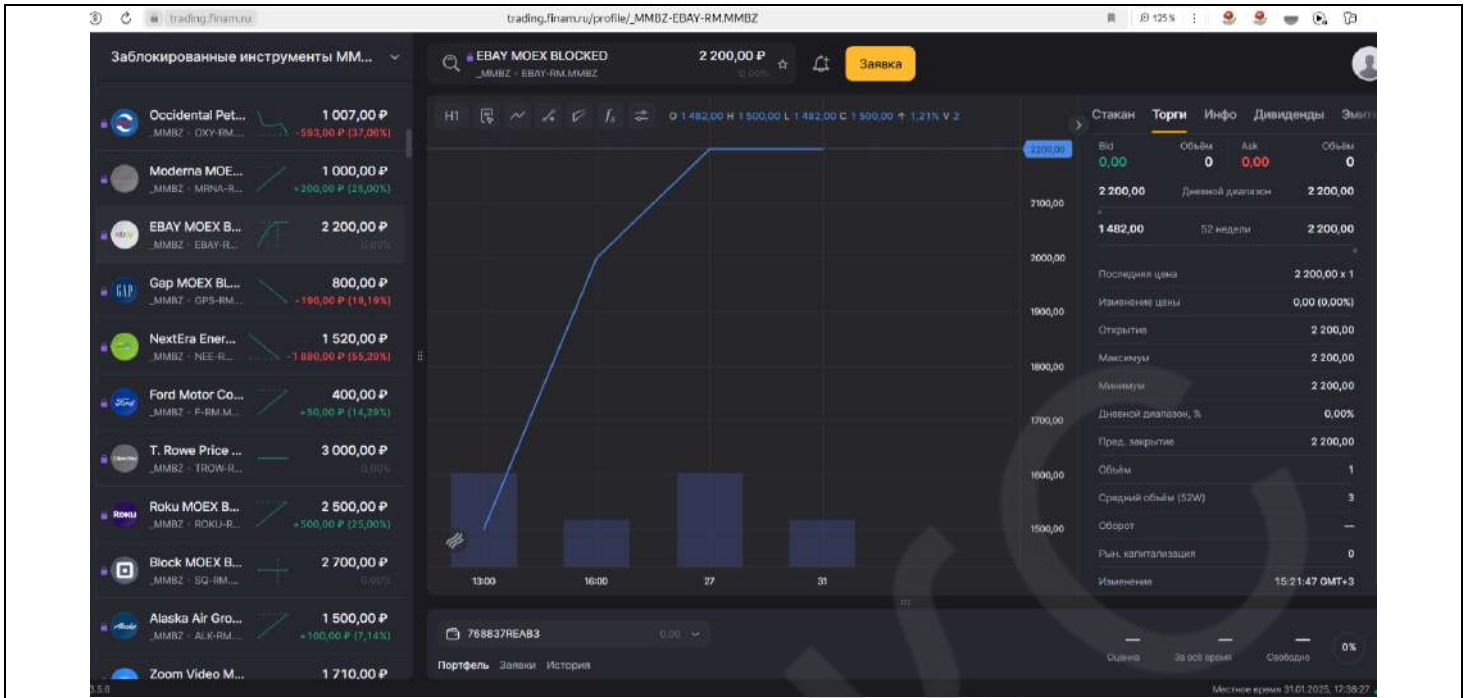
trading.finam.ru   trading.finam.ru/profile/_MMBZ-EBAY-RM.MMBZ   125%

Заблокированные инструменты ММ...

Occidental Pet... _MMBZ · OXY-RM... 1 007,00 ₽ -593,00 ₽ (37,06%)
Moderna MOE... _MMBZ · MRNA-R... 1 000,00 ₽ +200,00 ₽ (25,00%)
EBAY MOEX B... _MMBZ · EBAY-R... 2 200,00 ₽ 0,00%
Gap MOEX BL... _MMBZ · GPS-RM... 800,00 ₽ -190,00 ₽ (19,19%)
NextEra Ener... _MMBZ · NEE-R... 1 520,00 ₽ -1 880,00 ₽ (55,29%)
Ford Motor Co... _MMBZ · F-RM.M... 400,00 ₽ +50,00 ₽ (14,29%)
T. Rowe Price ... _MMBZ · TROW-R... 3 000,00 ₽ 0,00%
Roku MOEX B... _MMBZ · ROKU-R... 2 500,00 ₽ +500,00 ₽ (25,00%)
Block MOEX B... _MMBZ · SQ-RM... 2 700,00 ₽ 0,00%
Alaska Air Gro... _MMBZ · ALK-RM... 1 500,00 ₽ +100,00 ₽ (7,14%)
Zoom Video M... 1 710,00 ₽

EBAY MOEX BLOCKED _MMBZ · EBAY-RM.MMBZ 2 200,00 ₽ 0,00% Заявка

H1 O 1 482,00 H 1 500,00 L 1 482,00 C 1 500,00 ↑ 1,21% V 2

2200,00 2100,00 2000,00 1900,00 1800,00 1700,00 1600,00 1500,00
13:00 16:00 27 31

Стакан Торги Инфо Дивиденды Эмит

| Bid | Объём | Ask | Объём |
|---|---|---|---|
| 0,00 | 0 | 0,00 | 0 |

2 200,00 Дневной диапазон 2 200,00
1 482,00 52 недели 2 200,00

| Последняя цена | 2 200,00 x 1 |
|---|---|
| Изменение цены | 0,00 (0,00%) |
| Открытие | 2 200,00 |
| Максимум | 2 200,00 |
| Минимум | 2 200,00 |
| Дневной диапазон, % | 0,00% |
| Пред. закрытие | 2 200,00 |
| Объём | 1 |
| Средний объём (52W) | 3 |
| Оборот | — |
| Рын. капитализация | 0 |
| Изменение | 15:21:47 GMT+3 |

768837REAB3 0,00
Портфель Заявки История

— Оценка — За всё время — Свободно 0%

3.5.0 Местное время 31.01.2025, 17:38:27